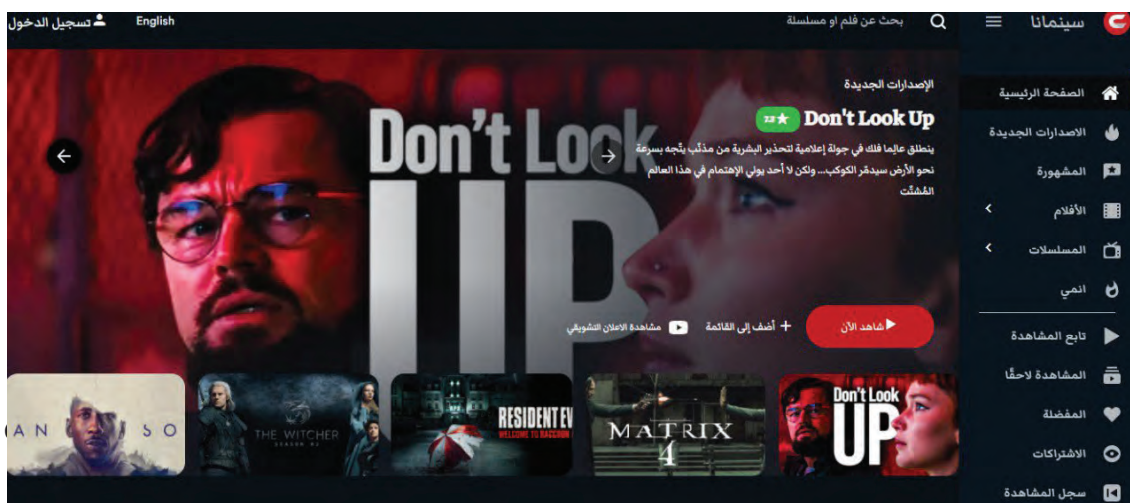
سينمانا

بحث عن فلم او مسلسلة

English

تسجيل الدخول

الصفحة الرئيسية

الاصدارات الجديدة

المشهورة

الأفلام

المسلسلات

انمي

تابع المشاهدة

المشاهدة لاحقًا

المفضلة

الاشتراكات

سجل المشاهدة

الإصدارات الجديدة

Don't Look Up

ينطلق عالما فلك في جولة إعلامية لتحذير البشرية من مذنّب يتجه بسرعة نحو الأرض سيدمّر الكوكب... ولكن لا أحد يولي الإهتمام في هذا العالم الفشئت

Don't Look UP

شاهد الآن

أضف إلى القائمة

مشاهدة الاعلان التشويقي

Don't Look UP

MATRIX 4

RESIDENT EV WELCOME TO RACCOON

THE WITCHER

AN SO